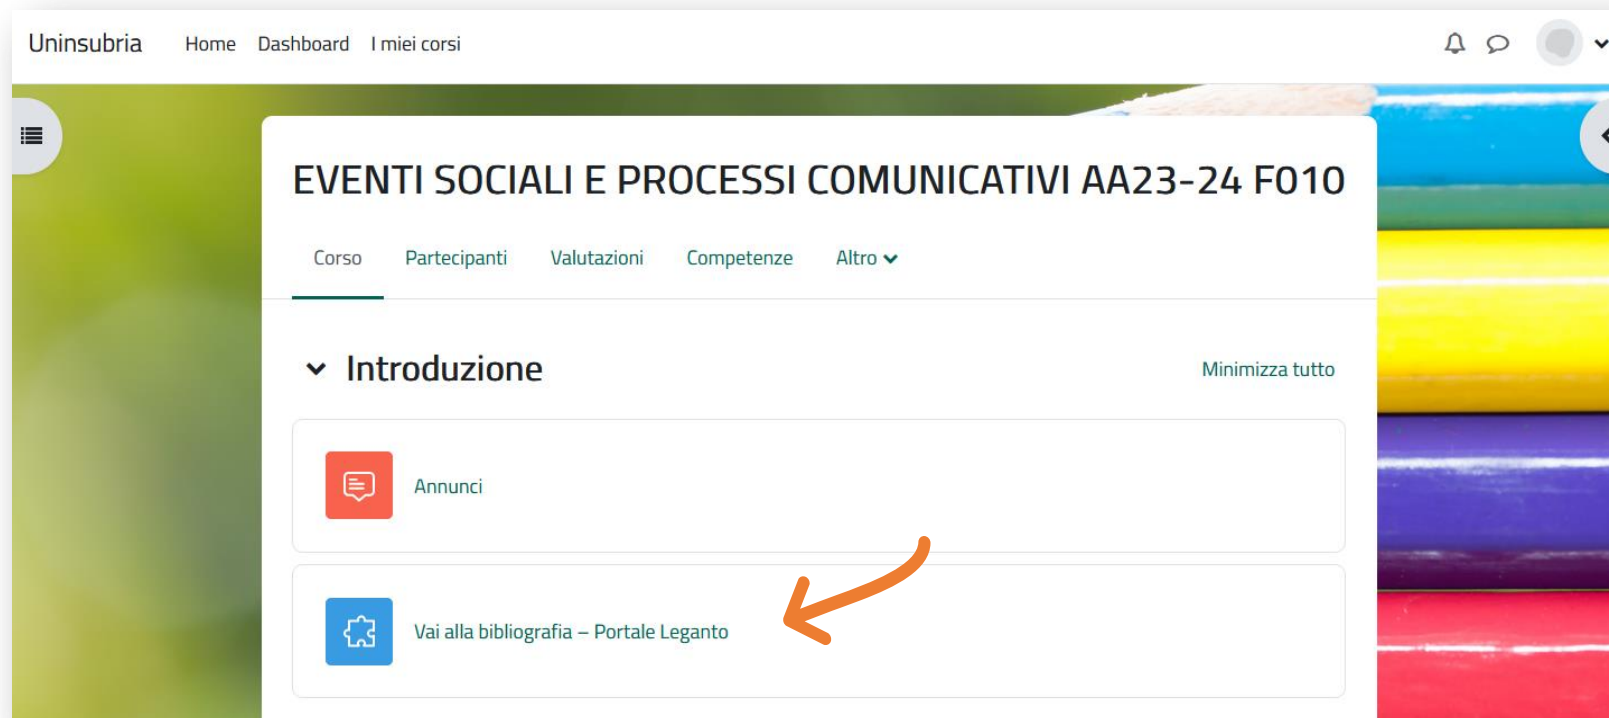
Uninsubria Home Dashboard I miei corsi

EVENTI SOCIALI E PROCESSI COMUNICATIVI AA23-24 F010

Corso Partecipanti Valutazioni Competenze Altro

Introduzione

Minimizza tutto

Annunci

Vai alla bibliografia – Portale Leganto